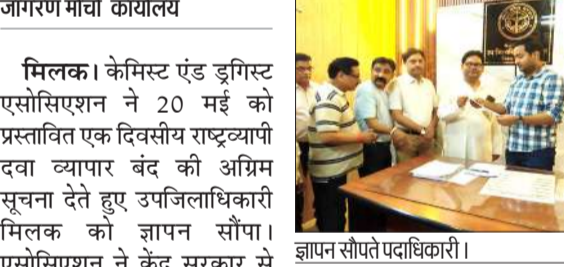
जागरण मीचा कार्यालय

मिलक। केमिस्ट एंड ड्रगिस्ट एसोसिएशन ने 20 मई को प्रस्तावित एक दिवसीय राष्ट्रव्यापी दवा व्यापार बंद की अग्रिम सूचना देते हुए उपजिलाधिकारी मिलक को ज्ञापन सौंपा। एसोसिएशन ने केंद्र सरकार से

ज्ञापन सौंपते पदाधिकारी।